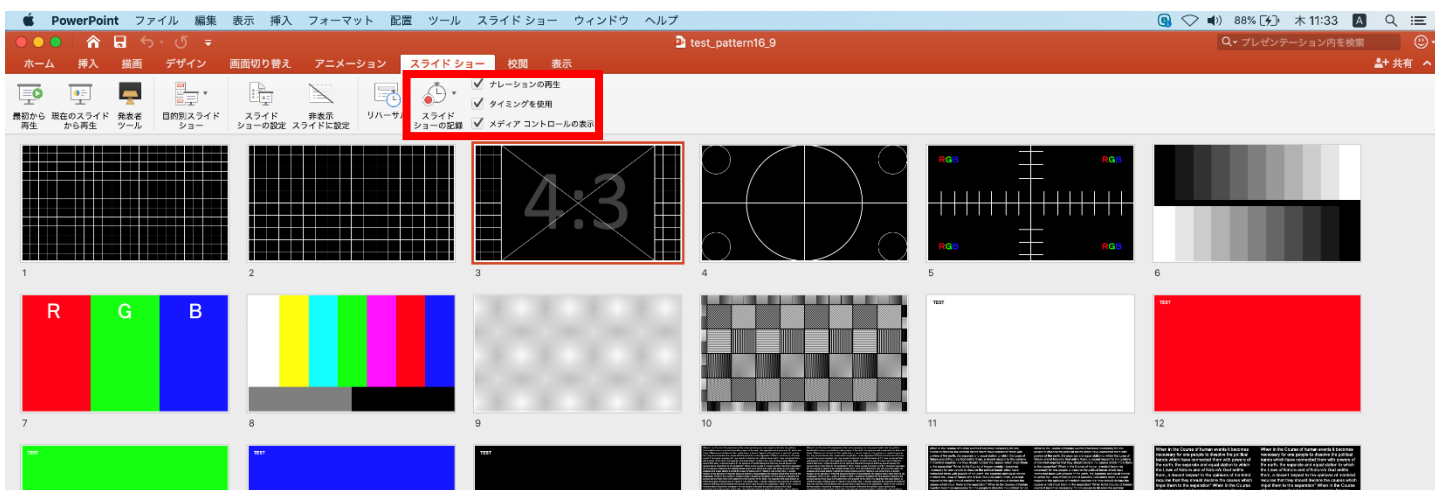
PowerPoint ファイル 編集 表示 挿入 フォーマット 配置 ツール スライド ショー ウィンドウ ヘルプ

88% 木 11:33

test_pattern16_9

プレゼンテーション内を検索

ホーム 挿入 描画 デザイン 画面切り替え アニメーション スライド ショー 校閲 表示

共有

最初から再生 現在のスライドから再生 発表者ツール 目的別スライドショー スライドショーの設定 非表示スライドに設定 リハーサル スライドショーの記録

ナレーションの再生
タイミングを使用
メディア コントロールの表示

1

2

4:3

3

4

RGB RGB RGB RGB

5

6

R G B

7

8

9

10

TEST

11

TEST

12

TEST

TEST

TEST

When in the Course of human events it becomes necessary for one people to dissolve the political bands which have connected them with another, and to assume among the powers of the earth, the separate and equal station to which the Laws of Nature and of Nature's God entitle them, a decent respect to the opinions of mankind requires that they should declare the causes which impel them to the separation.

When in the Course of human events it becomes necessary for one people to dissolve the political bands which have connected them with another, and to assume among the powers of the earth, the separate and equal station to which the Laws of Nature and of Nature's God entitle them, a decent respect to the opinions of mankind requires that they should declare the causes which impel them to the separation.